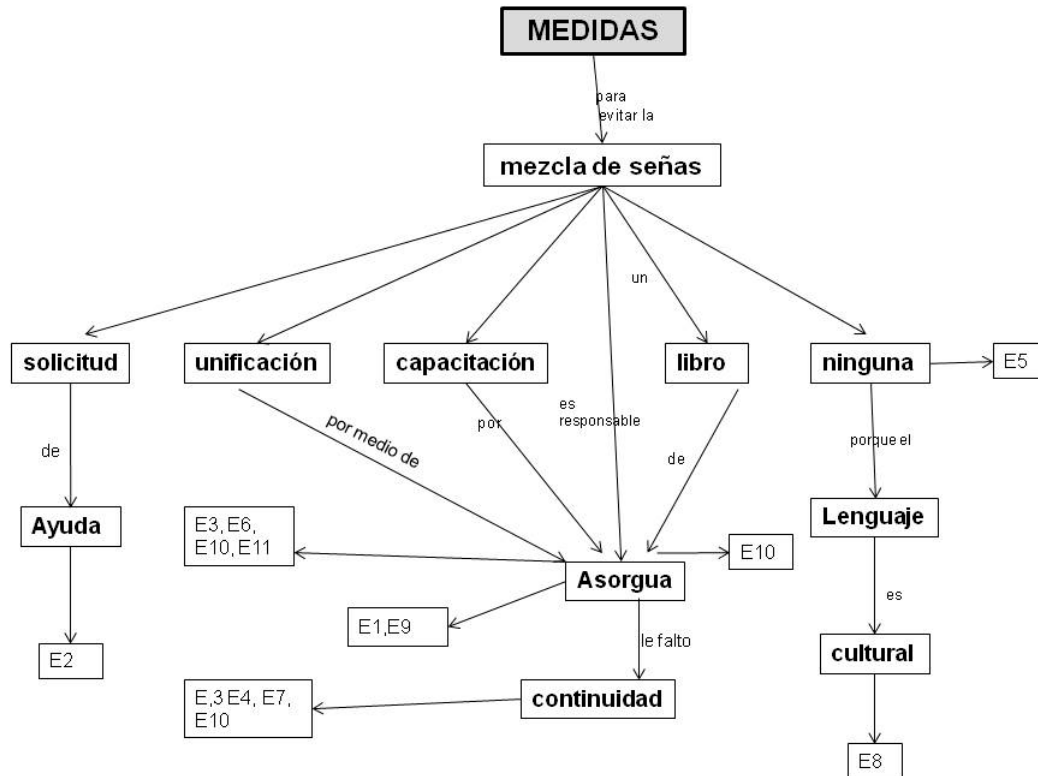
MEDIDAS

para evitar la

mezcla de señas

un

solicitud

unificación

capacitación

libro

ninguna

E5

de

por medio de

por

es responsable

de

porque el

Ayuda

E3, E6, E10, E11

Asorgua

E10

Lenguaje

es

E1,E9

le falto

E2

cultural

E,3 E4, E7, E10

continuidad

E8